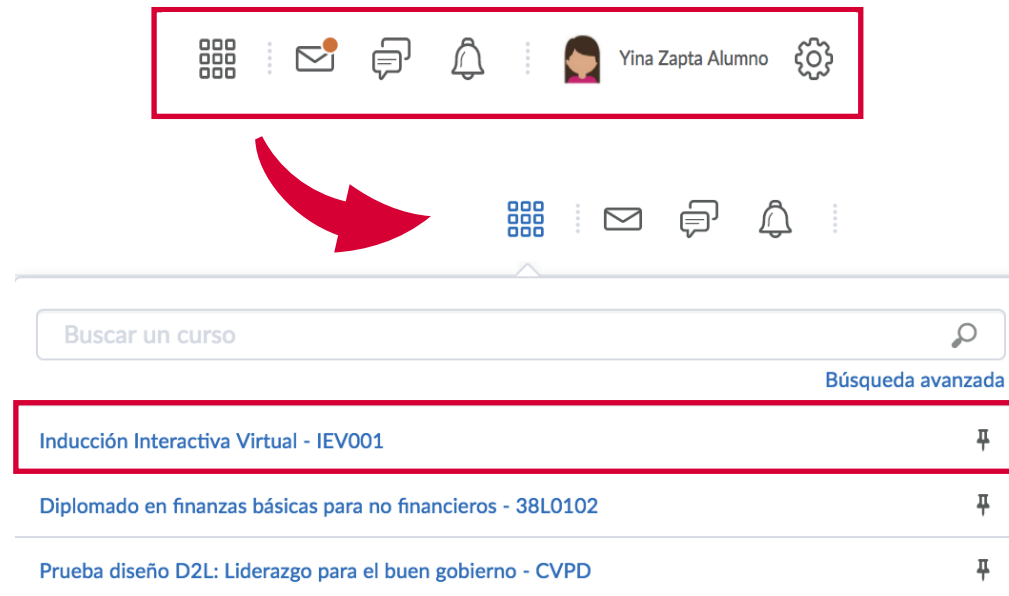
Yina Zapta Alumno

Buscar un curso

Búsqueda avanzada

Inducción Interactiva Virtual - IEV001

Diplomado en finanzas básicas para no financieros - 38L0102

Prueba diseño D2L: Liderazgo para el buen gobierno - CVPD